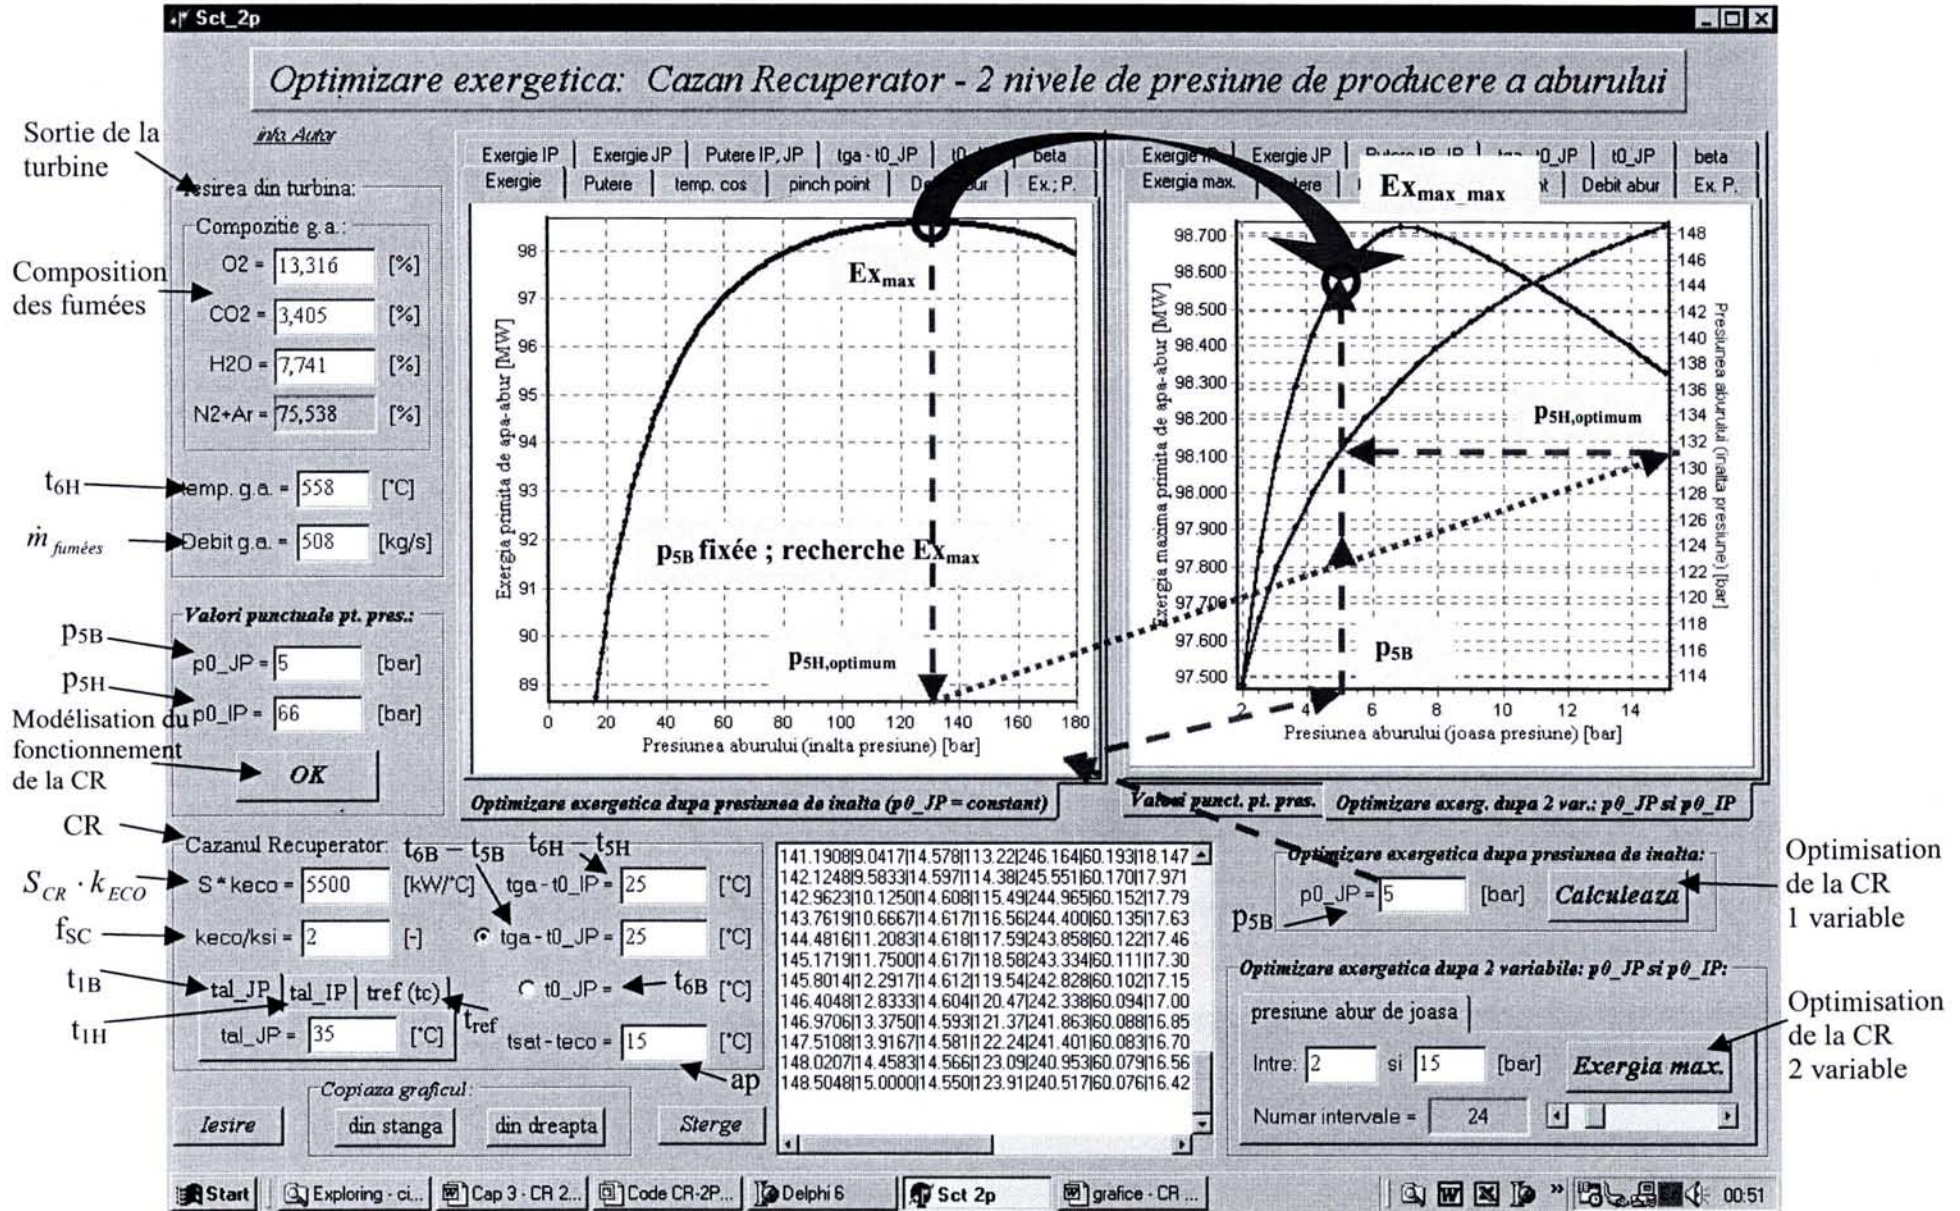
Sct_2p

Optimizare exergetica: Cazan Recuperator - 2 nivele de presiune de producere a aburului

info Autor

Sortie de la turbine

Iesirea din turbina:

Compozitie g.a.:

Composition des fumées

O2 = 13,316 [%]

CO2 = 3,405 [%]

H2O = 7,741 [%]

N2+Ar = 75,538 [%]

$t_{6H}$ temp. g.a. = 558 [°C]

$\dot{m}_{fumées}$ Debit g.a. = 508 [kg/s]

Valori punctuale pt. pres.:

$p_{5B}$ p0_JP = 5 [bar]

$p_{5H}$ p0_IP = 66 [bar]

Modélisation du fonctionnement de la CR

OK

Exergie IP | Exergie JP | Putere IP, JP | tga - t0_JP | t0_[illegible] | beta

Exergie | Putere | temp. cos | pinch point | De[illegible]ur | Ex.; P.

$Ex_{max}$

$p_{5B}$ fixée ; recherche $Ex_{max}$

$p_{5H,optimum}$

Exergia primita de apa-abur [MW]

98 97 96 95 94 93 92 91 90 89

0 20 40 60 80 100 120 140 160 180

Presiunea aburului (inalta presiune) [bar]

Exergie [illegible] | Exergie JP | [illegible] | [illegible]0_JP | t0_JP | beta

Exergia max. | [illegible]tere | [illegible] | Debit abur | Ex. P.

$Ex_{max\_max}$

Exergia maxima primita de apa-abur [MW]

98.700 98.600 98.500 98.400 98.300 98.200 98.100 98.000 97.900 97.800 97.700 97.600 97.500

148 146 144 142 140 138 136 134 132 130 128 126 124 122 120 118 116 114

Presiunea aburului (inalta presiune) [bar]

$p_{5H,optimum}$

$p_{5B}$

2 4 6 8 10 12 14

Presiunea aburului (joasa presiune) [bar]

Optimizare exergetica dupa presiunea de inalta (p0_JP = constant)

Valori punct. pt. pres.

Optimizare exerg. dupa 2 var.: p0_JP si p0_IP

CR

Cazanul Recuperator:

$t_{6B} - t_{5B}$ $t_{6H} - t_{5H}$

$S_{CR} \cdot k_{ECO}$ S * keco = 5500 [kW/°C] tga - t0_IP = 25 [°C]

$f_{SC}$ keco/ksi = 2 [-] tga - t0_JP = 25 [°C]

$t_{1B}$ tal_JP | tal_IP | tref (tc) t0_JP = $t_{6B}$ [°C]

$t_{1H}$ tal_JP = 35 [°C] $t_{ref}$ tsat - teco = 15 [°C]

ap

Copiaza graficul:

Iesire | din stanga | din dreapta | Sterge

141.1908|9.0417|14.578|113.22|246.164|60.193|18.147
142.1248|9.5833|14.597|114.38|245.551|60.170|17.971
142.9623|10.1250|14.608|115.49|244.965|60.152|17.79
143.7619|10.6667|14.617|116.56|244.400|60.135|17.63
144.4816|11.2083|14.618|117.59|243.858|60.122|17.46
145.1719|11.7500|14.617|118.58|243.334|60.111|17.30
145.8014|12.2917|14.612|119.54|242.828|60.102|17.15
146.4048|12.8333|14.604|120.47|242.338|60.094|17.00
146.9706|13.3750|14.593|121.37|241.863|60.088|16.85
147.5108|13.9167|14.581|122.24|241.401|60.083|16.70
148.0207|14.4583|14.566|123.09|240.953|60.079|16.56
148.5048|15.0000|14.550|123.91|240.517|60.076|16.42

Optimizare exergetica dupa presiunea de inalta:

$p_{5B}$ p0_JP = 5 [bar] Calculeaza

Optimisation de la CR 1 variable

Optimizare exergetica dupa 2 variabile: p0_JP si p0_IP:

presiune abur de joasa

Intre: 2 si 15 [bar] Exergia max.

Numar intervale = 24

Optimisation de la CR 2 variable

Start | Exploring - ci... | Cap 3 - CR 2... | Code CR-2P... | Delphi 6 | Sct 2p | grafice - CR ... | 00:51